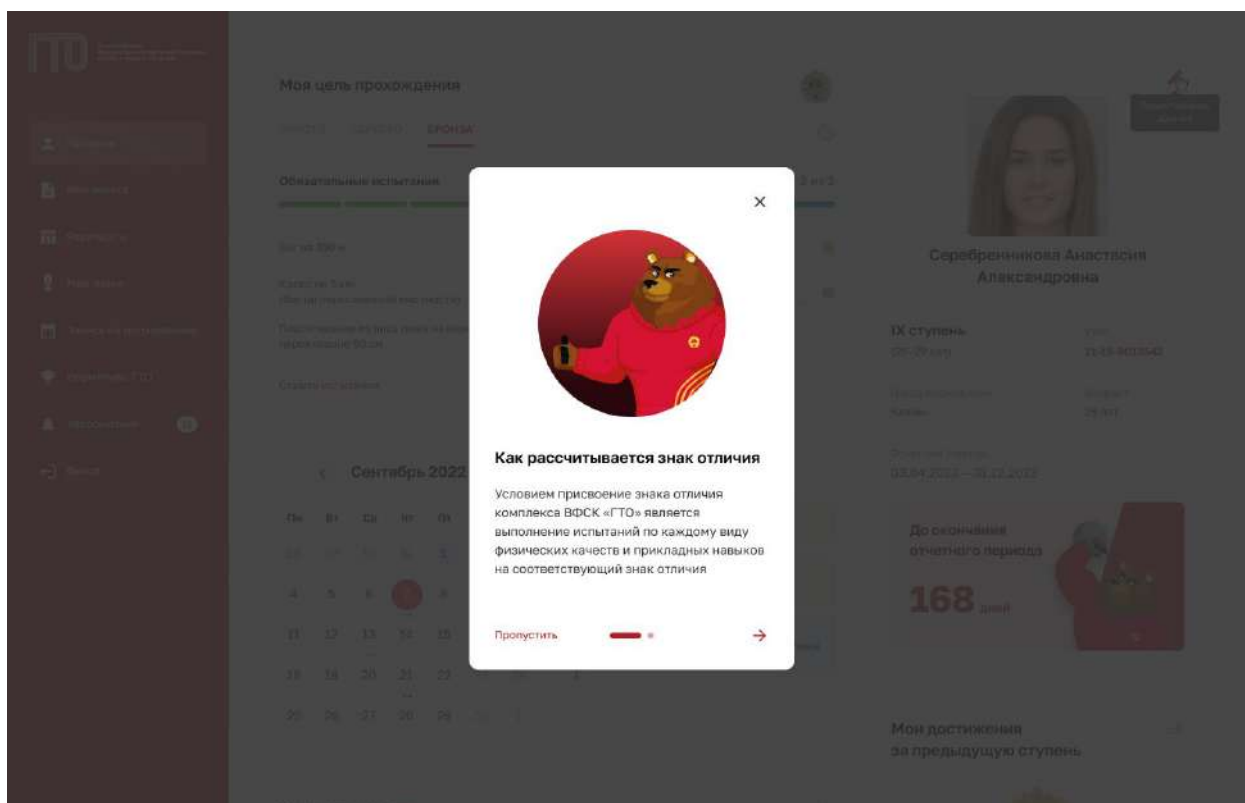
ГТО

Моя цель прохождения

БРОНЗА

Обязательные испытания

Сентябрь 2022

Пн Вт Ср Чт Пт

4 5 6

11 12 13 14 15

18 19 20 21 22

25 26 27 28 29

Серебренникова Анастасия Александровна

IX ступень

До окончания отчетного периода

168 дней

Мои достижения за предыдущую ступень

×

Как рассчитывается знак отличия

Условием присвоение знака отличия комплекса ВФСК «ГТО» является выполнение испытаний по каждому виду физических качеств и прикладных навыков на соответствующий знак отличия

Пропустить

→